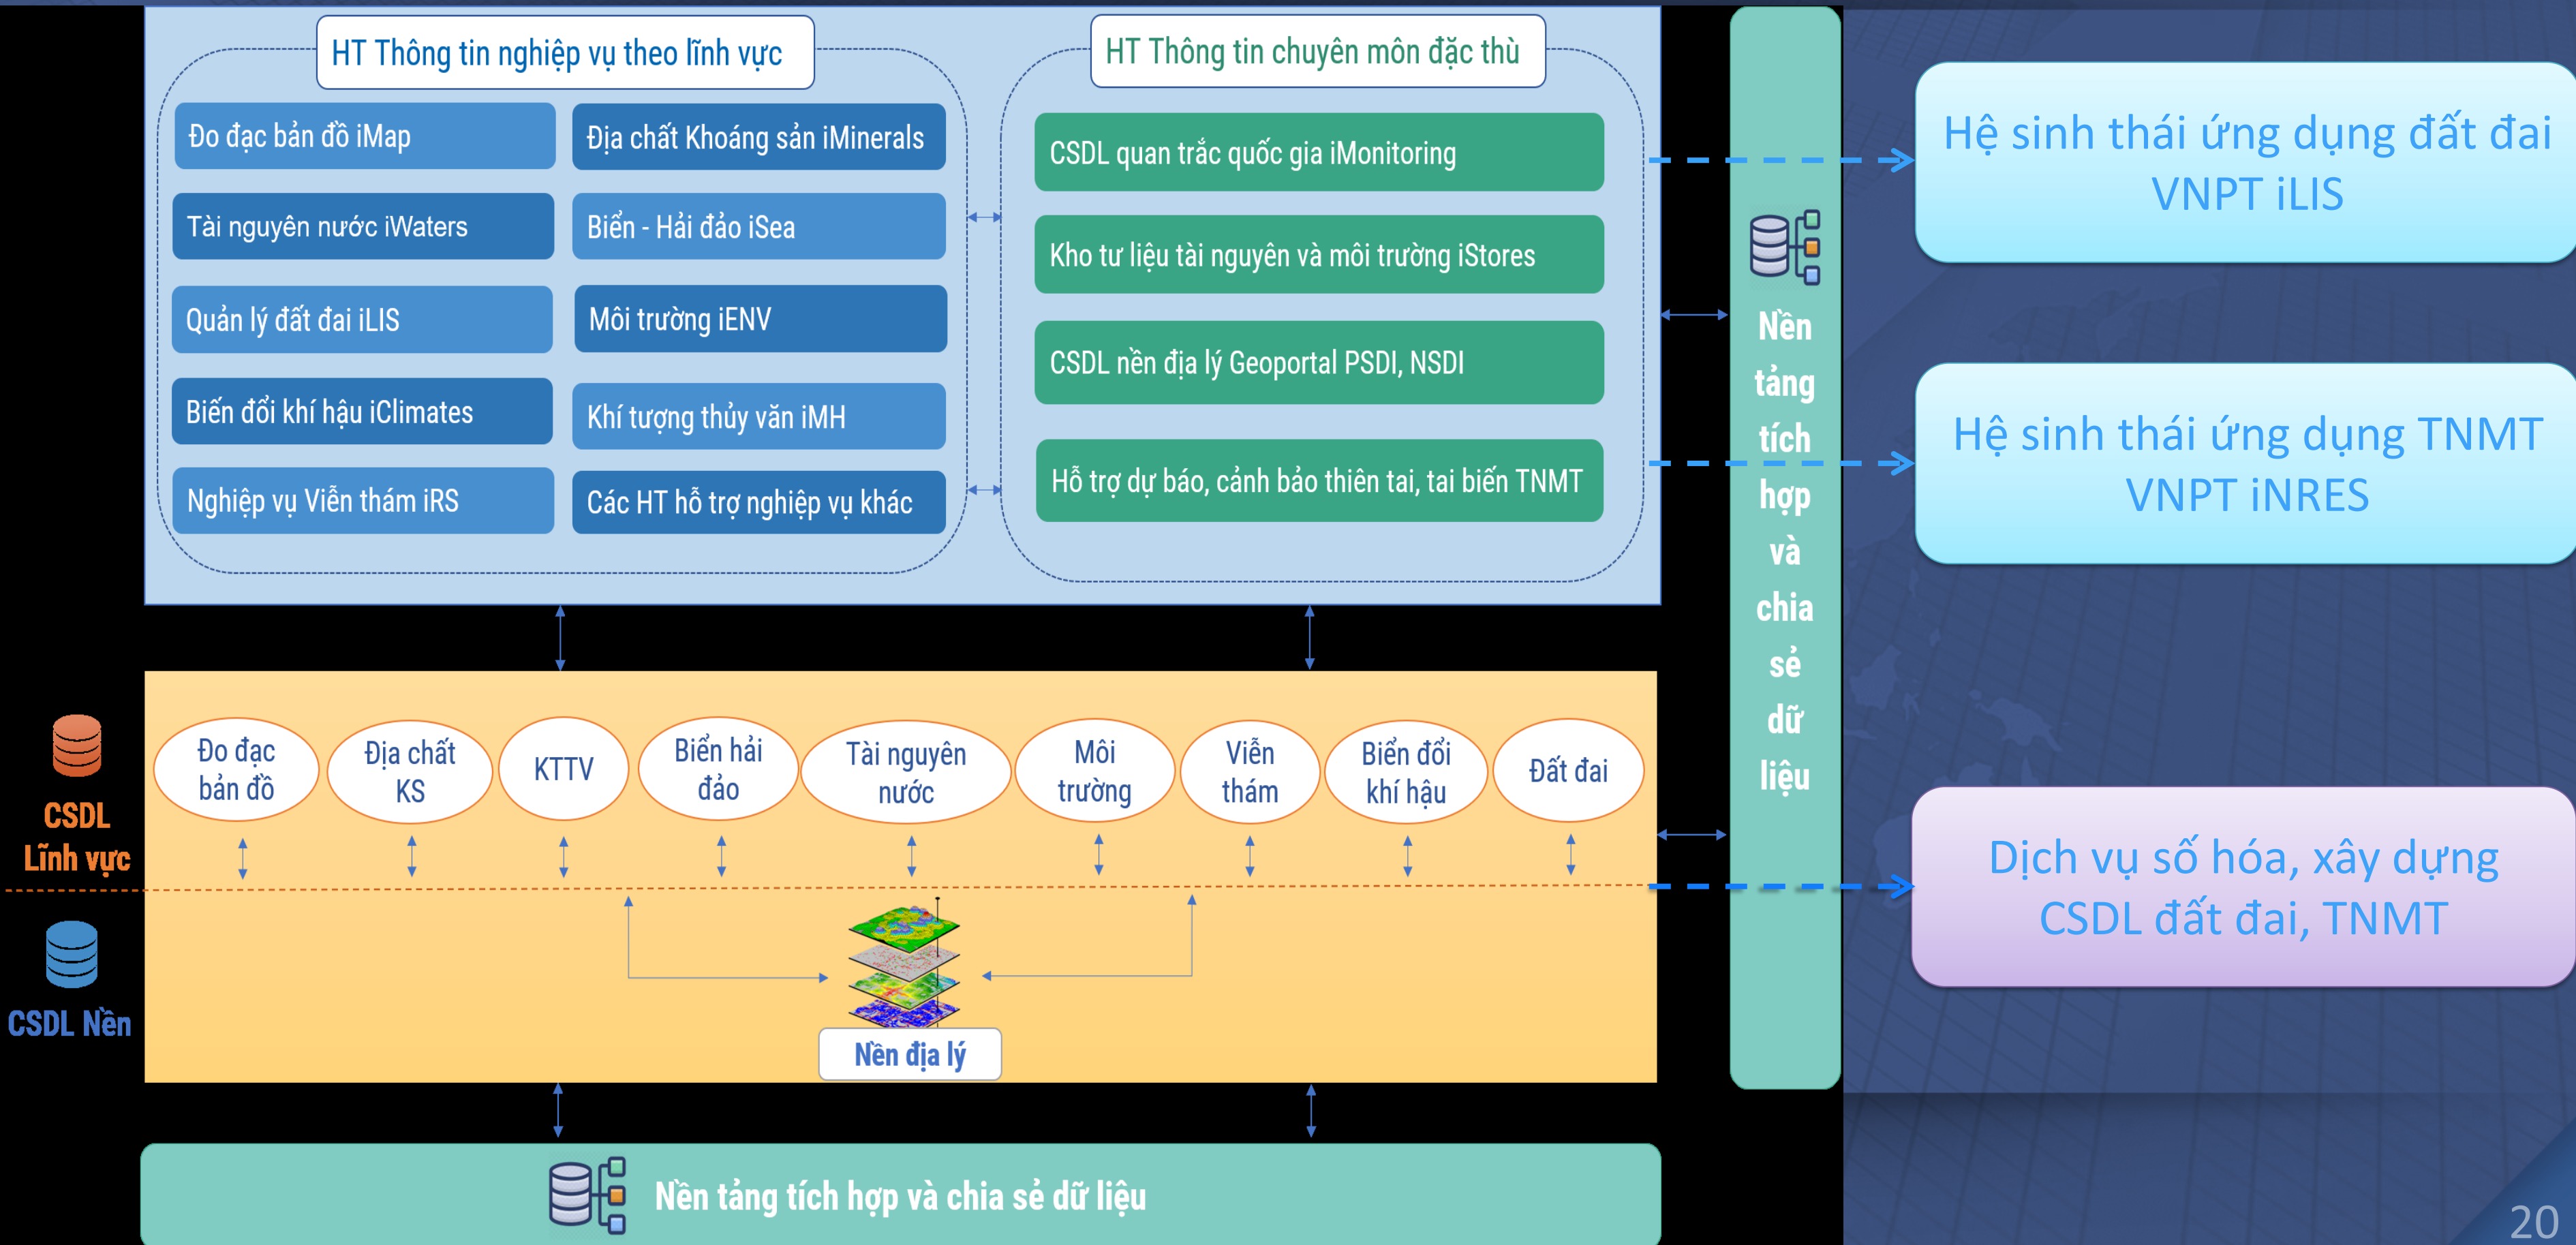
HT Thông tin nghiệp vụ theo lĩnh vực

Đo đạc bản đồ iMap
Địa chất Khoáng sản iMinerals
Tài nguyên nước iWaters
Biển - Hải đảo iSea
Quản lý đất đai iLIS
Môi trường iENV
Biến đổi khí hậu iClimates
Khí tượng thủy văn iMH
Nghiệp vụ Viễn thám iRS
Các HT hỗ trợ nghiệp vụ khác

HT Thông tin chuyên môn đặc thù

CSDL quan trắc quốc gia iMonitoring
Kho tư liệu tài nguyên và môi trường iStores
CSDL nền địa lý Geoportal PSDI, NSDI
Hỗ trợ dự báo, cảnh báo thiên tai, tai biến TNMT

Nền tảng tích hợp và chia sẻ dữ liệu

Hệ sinh thái ứng dụng đất đai VNPT iLIS

Hệ sinh thái ứng dụng TNMT VNPT iNRES

Dịch vụ số hóa, xây dựng CSDL đất đai, TNMT

CSDL Lĩnh vực

Đo đạc bản đồ
Địa chất KS
KTTV
Biển hải đảo
Tài nguyên nước
Môi trường
Viễn thám
Biến đổi khí hậu
Đất đai

CSDL Nền

Nền địa lý

Nền tảng tích hợp và chia sẻ dữ liệu

20